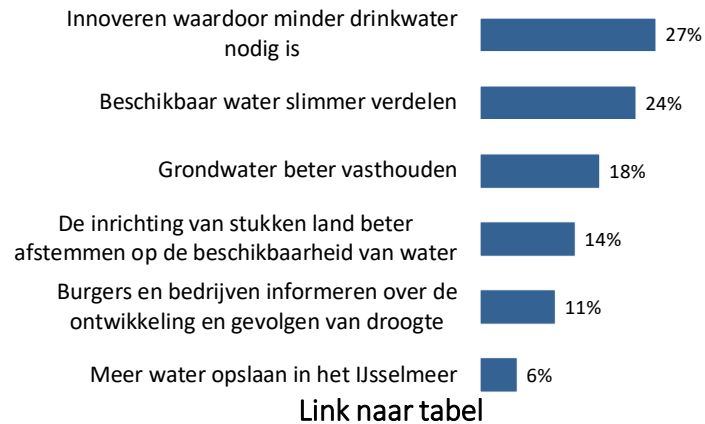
Innoveren waardoor minder drinkwater nodig is 27%

Beschikbaar water slimmer verdelen 24%

Grondwater beter vasthouden 18%

De inrichting van stukken land beter afstemmen op de beschikbaarheid van water 14%

Burgers en bedrijven informeren over de ontwikkeling en gevolgen van droogte 11%

Meer water opslaan in het IJsselmeer 6%

Link naar tabel